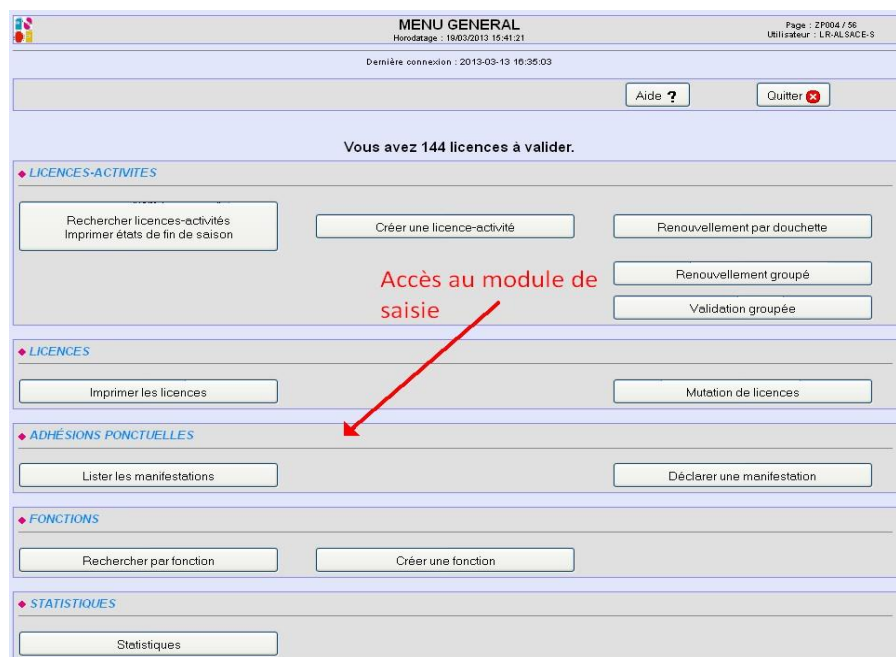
MENU GENERAL
Horodatage : 19/03/2013 15:41:21

Page : ZP004 / 56
Utilisateur : LR-ALSACE-S

Dernière connexion : 2013-03-13 16:35:03

Aide ?

Quitter

Vous avez 144 licences à valider.

◆ LICENCES-ACTIVITES

Rechercher licences-activités
Imprimer états de fin de saison

Créer une licence-activité

Renouvellement par douchette

Renouvellement groupé

Validation groupée

Accès au module de saisie

◆ LICENCES

Imprimer les licences

Mutation de licences

◆ ADHÉSIONS PONCTUELLES

Lister les manifestations

Déclarer une manifestation

◆ FONCTIONS

Rechercher par fonction

Créer une fonction

◆ STATISTIQUES

Statistiques